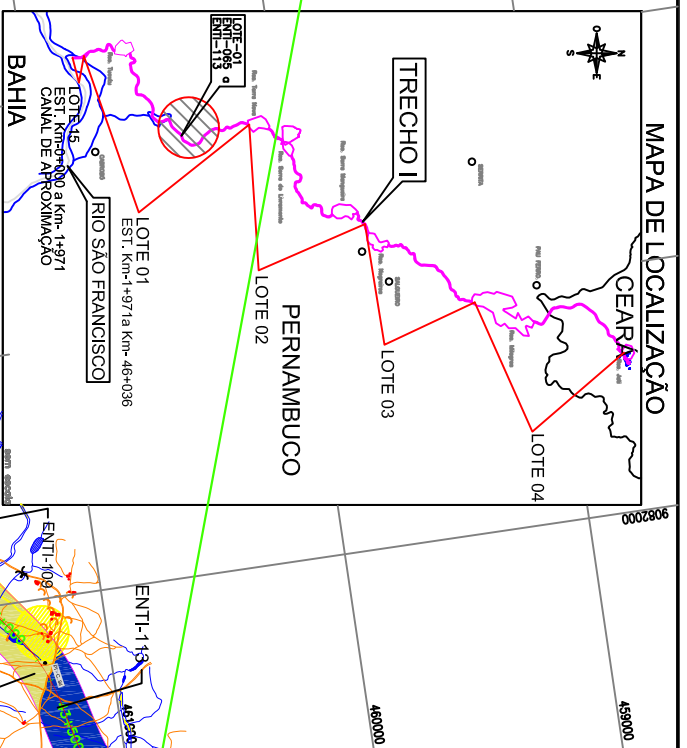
MAPA DE LOCALIZAÇÃO

CEARÁ

TRECHO I

PERNAMBUCO

BAHIA

LOTE-01
ENTI-065
ENTI-113

LOTE 15
EST. Km-0+000 a Km- 1+971
CANAL DE APROXIMAÇÃO

RIO SÃO FRANCISCO

LOTE 01
EST. Km-1+971a Km- 46+036

LOTE 02

LOTE 03

LOTE 04

ENTI-109

ENTI-113

9082000

460000

459000

461200